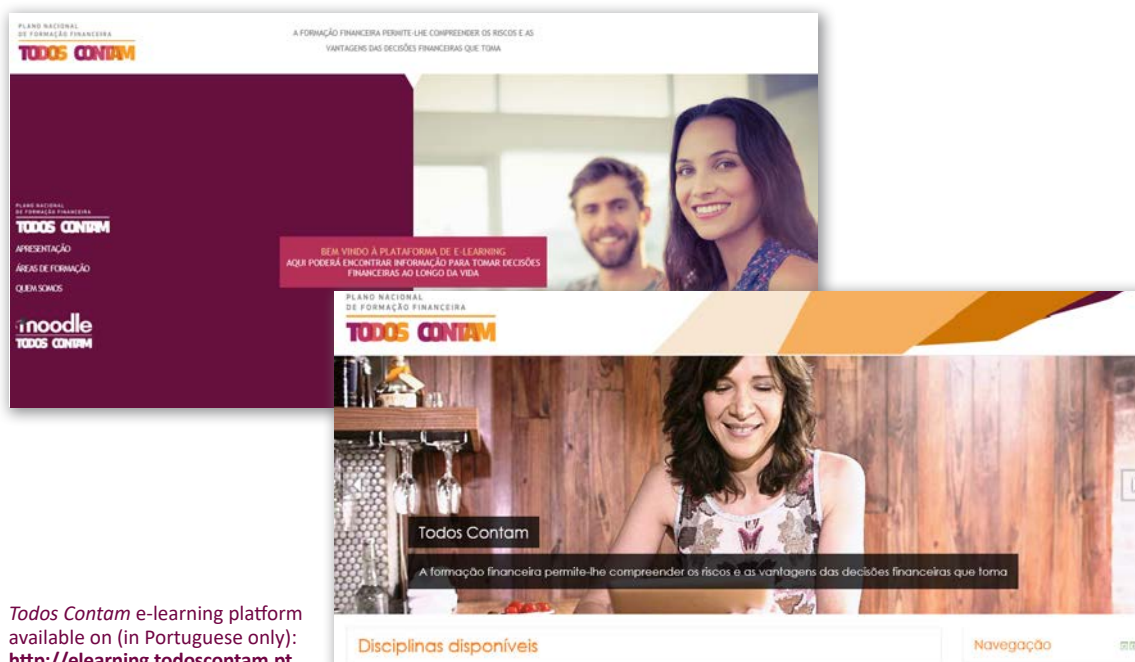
PLANO NACIONAL DE FORMAÇÃO FINANCEIRA
TODOS CONTAM

A FORMAÇÃO FINANCEIRA PERMITE-LHE COMPREENDER OS RISCOS E AS VANTAGENS DAS DECISÕES FINANCEIRAS QUE TOMA

PLANO NACIONAL DE FORMAÇÃO FINANCEIRA
TODOS CONTAM

APRESENTAÇÃO
ÁREAS DE FORMAÇÃO
QUEM SOMOS

moodle
TODOS CONTAM

BEM VINDO À PLATAFORMA DE E-LEARNING
AQUI PODERÁ ENCONTRAR INFORMAÇÃO PARA TOMAR DECISÕES FINANCEIRAS AO LONGO DA VIDA

PLANO NACIONAL DE FORMAÇÃO FINANCEIRA
TODOS CONTAM

Todos Contam

A formação financeira permite-lhe compreender os riscos e as vantagens das decisões financeiras que toma

Disciplinas disponíveis

Navegação

*Todos Contam* e-learning platform available on (in Portuguese only):
**http://elearning.todoscontam.pt**